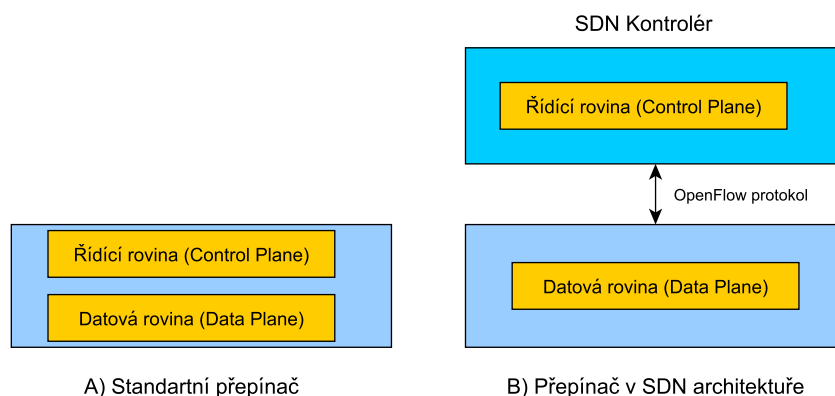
SDN Kontrolér

Řídící rovina (Control Plane)

OpenFlow protokol

Datová rovina (Data Plane)

Řídící rovina (Control Plane)

Datová rovina (Data Plane)

A) Standartní přepínač

B) Přepínač v SDN architektuře